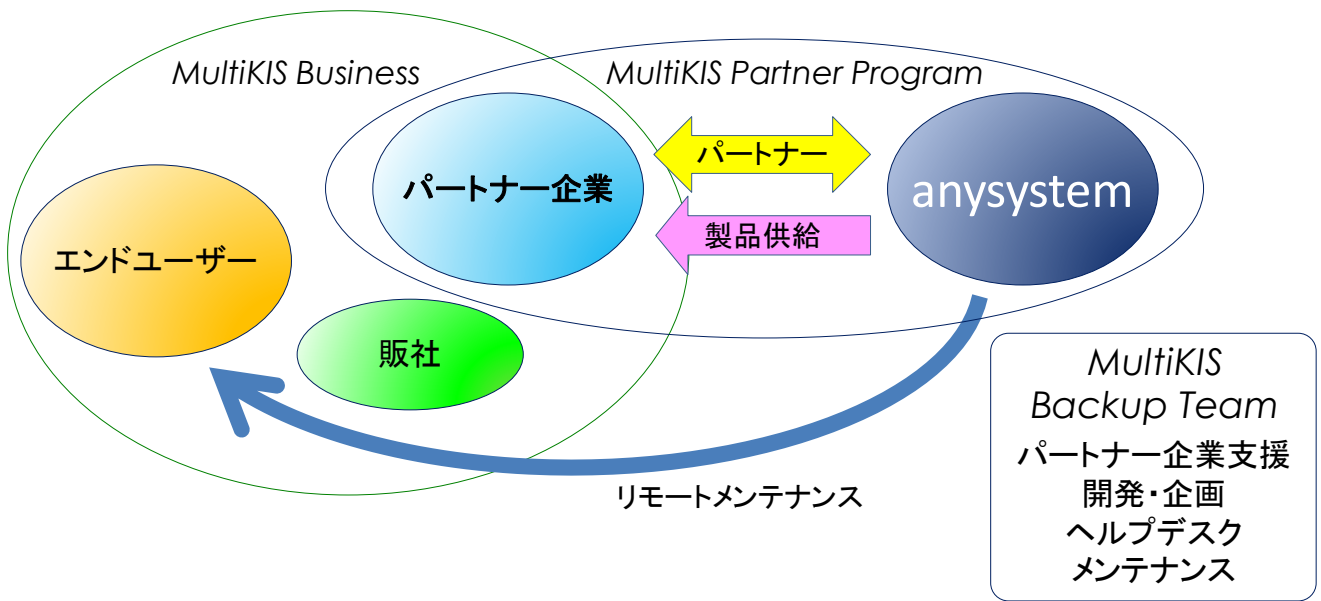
MultiKIS Business

MultiKIS Partner Program

パートナー

パートナー企業

anysystem

製品供給

エンドユーザー

販社

MultiKIS Backup Team

パートナー企業支援
開発・企画
ヘルプデスク
メンテナンス

リモートメンテナンス